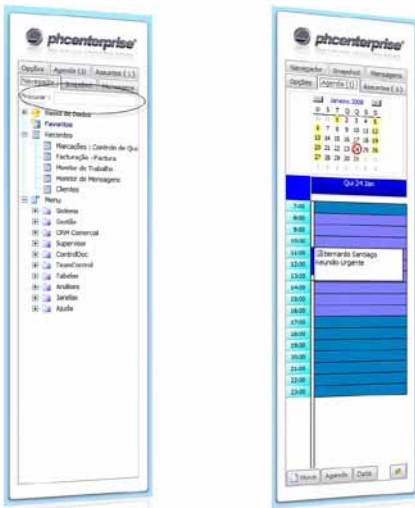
phcenterprise

Opções | Agenda (1) | Assuntos (1)
Navegação | Snapshot | Mensagens
Procurar

Bases de Dados
Favoritos
Recentes
Marcações : Controlo de Qu
Facturação : Factura
Monitor de Trabalho
Monitor de Mensagens
Clientes
Menu
Sistema
Gestão
CRM Comercial
Supervisor
ControlDoc
TeamControl
Tabelas
Análises
Janelas
Ajuda

phcenterprise

Navegação | Snapshot | Mensagens
Opções | Agenda (1) | Assuntos (1)

Janeiro 2008

Qui 24 Jan

7:00
8:00
9:00
10:00
11:00
12:00
13:00
14:00
15:00
16:00
17:00
18:00
19:00
20:00
21:00
22:00
23:00

Bernardo Santiago
reunião Urgente

Novo | Agenda | Data